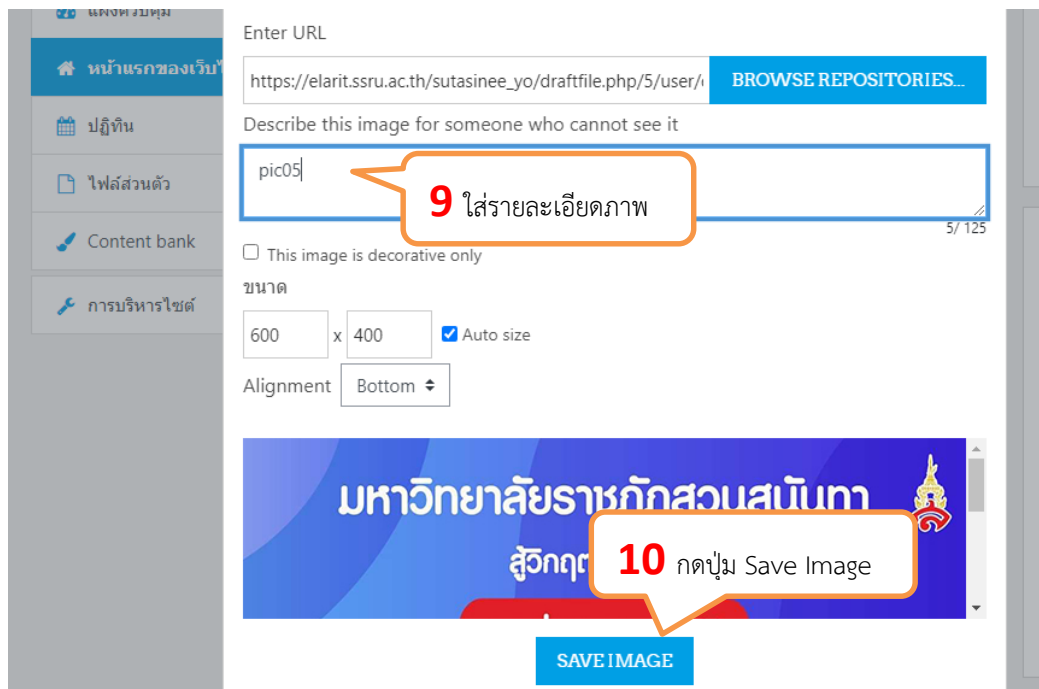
แผงควบคุม

หน้าแรกของเว็บไ

ปฏิทิน

ไฟล์ส่วนตัว

Content bank

การบริหารไซต์

Enter URL

https://elarit.ssru.ac.th/sutasinee_yo/draftfile.php/5/user/

BROWSE REPOSITORIES...

Describe this image for someone who cannot see it

pic05

9 ใส่รายละเอียดภาพ

5/ 125

This image is decorative only

ขนาด

600 x 400 Auto size

Alignment Bottom

มหาวิทยาลัยราชภัฏสวนสุนันทา

สู่วิกฤต

10 กดปุ่ม Save Image

SAVE IMAGE